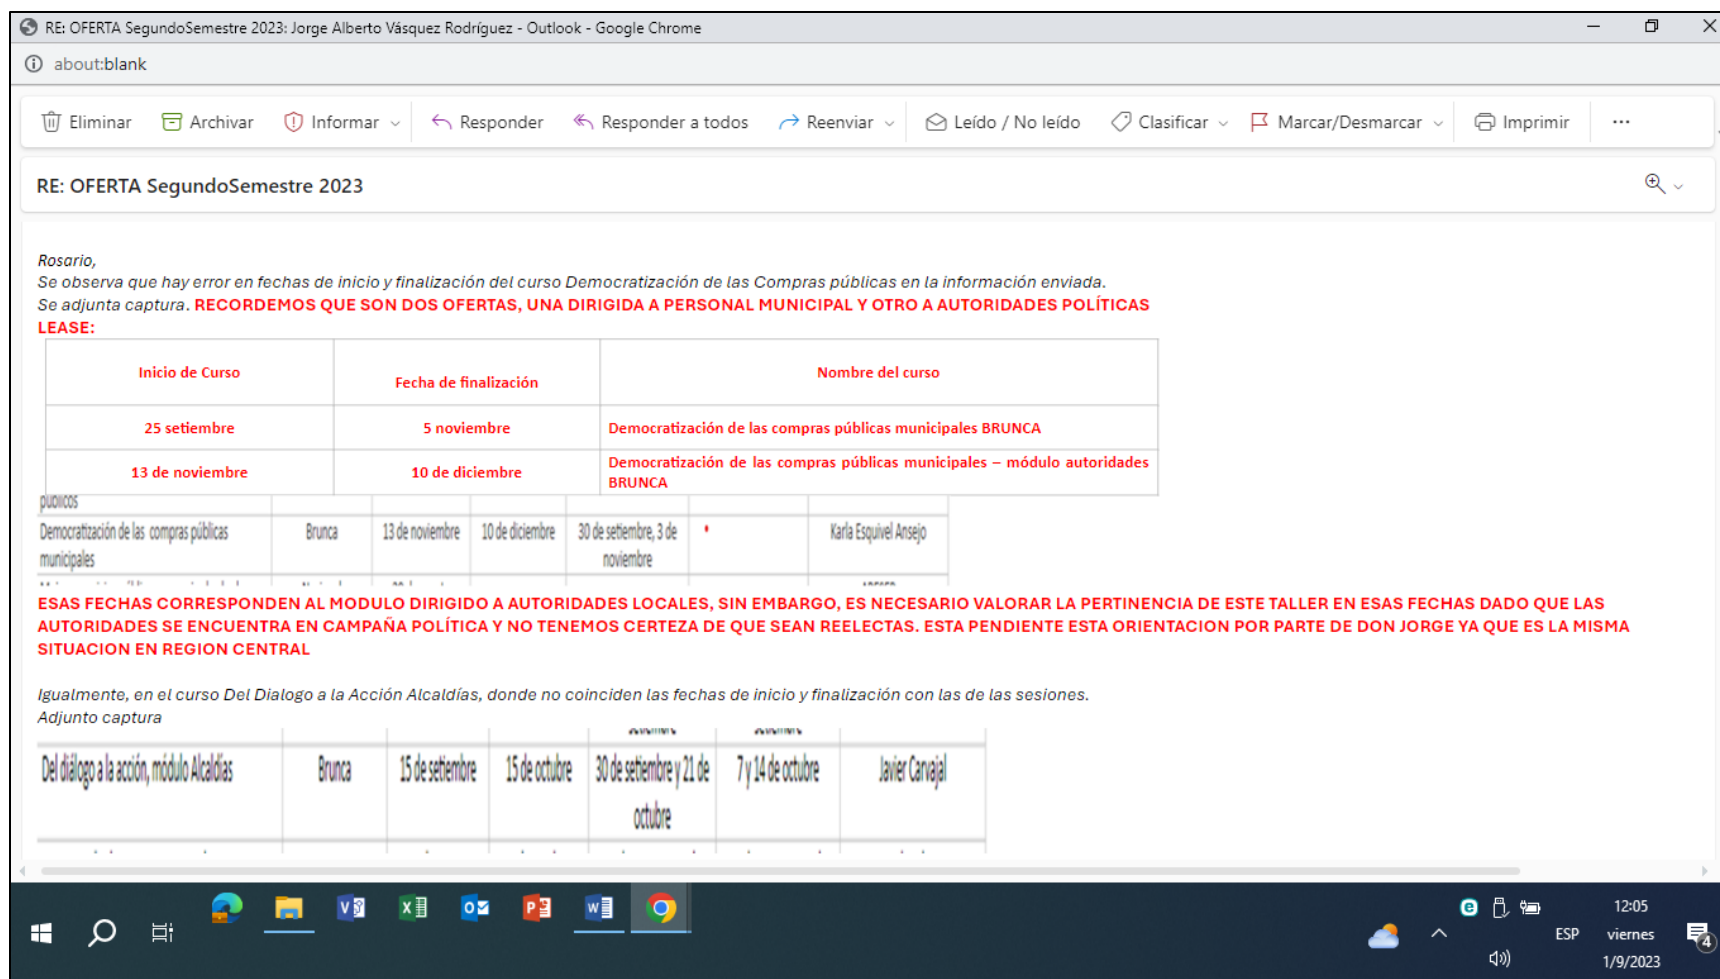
RE: OFERTA SegundoSemestre 2023: Jorge Alberto Vásquez Rodríguez - Outlook - Google Chrome

about:blank

Eliminar Archivar Informar Responder Responder a todos Reenviar Leído / No leído Clasificar Marcar/Desmarcar Imprimir ...

RE: OFERTA SegundoSemestre 2023

Rosario,
Se observa que hay error en fechas de inicio y finalización del curso Democratización de las Compras públicas en la información enviada.
Se adjunta captura. RECORDEMOS QUE SON DOS OFERTAS, UNA DIRIGIDA A PERSONAL MUNICIPAL Y OTRO A AUTORIDADES POLÍTICAS
LEASE:

| Inicio de Curso | Fecha de finalización | Nombre del curso |
|---|---|---|
| 25 setiembre | 5 noviembre | Democratización de las compras públicas municipales BRUNCA |
| 13 de noviembre | 10 de diciembre | Democratización de las compras públicas municipales – módulo autoridades BRUNCA |

públicos

| Democratización de las compras públicas municipales | Brunca | 13 de noviembre | 10 de diciembre | 30 de setiembre, 3 de noviembre | • | Karla Esquivel Ansejo |
|---|---|---|---|---|---|---|

ESAS FECHAS CORRESPONDEN AL MODULO DIRIGIDO A AUTORIDADES LOCALES, SIN EMBARGO, ES NECESARIO VALORAR LA PERTINENCIA DE ESTE TALLER EN ESAS FECHAS DADO QUE LAS AUTORIDADES SE ENCUENTRA EN CAMPAÑA POLÍTICA Y NO TENEMOS CERTEZA DE QUE SEAN REELECTAS. ESTA PENDIENTE ESTA ORIENTACION POR PARTE DE DON JORGE YA QUE ES LA MISMA SITUACION EN REGION CENTRAL

Igualmente, en el curso Del Dialogo a la Acción Alcaldías, donde no coinciden las fechas de inicio y finalización con las de las sesiones.
Adjunto captura

| Del diálogo a la acción, módulo Alcaldías | Brunca | 15 de setiembre | 15 de octubre | 30 de setiembre y 21 de octubre | 7 y 14 de octubre | Javier Carvajal |
|---|---|---|---|---|---|---|

12:05
ESP
viernes
1/9/2023